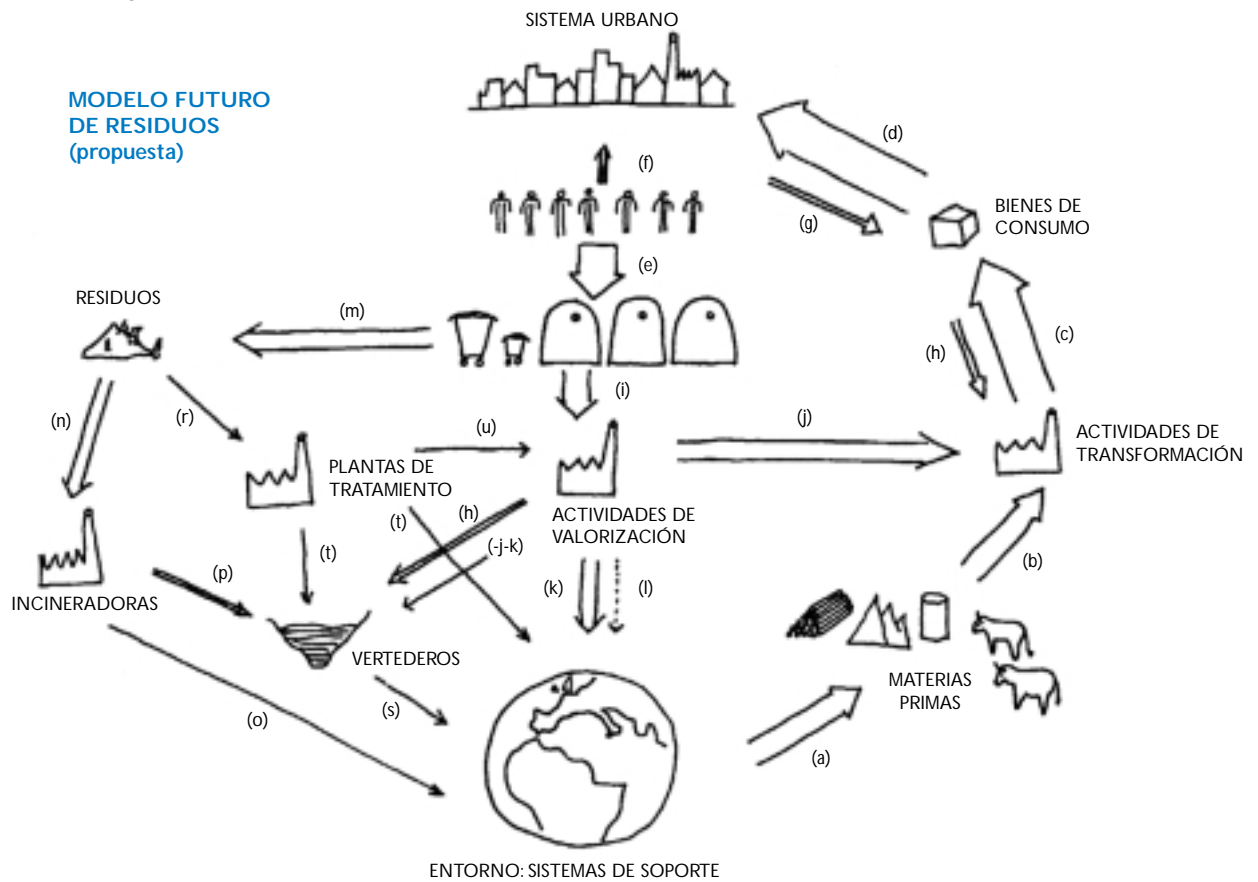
SISTEMA URBANO

MODELO FUTURO DE RESIDUOS (propuesta)

(d)

(f)

(g)

BIENES DE CONSUMO

(e)

RESIDUOS

(m)

(c)

(h)

(i)

(n)

(r)

(u)

(j)

ACTIVIDADES DE TRANSFORMACIÓN

PLANTAS DE TRATAMIENTO

(t)

(h)

ACTIVIDADES DE VALORIZACIÓN

(-j-k)

(t)

(b)

(p)

(k)

(l)

INCINERADORAS

VERTEDEROS

MATERIAS PRIMAS

(s)

(o)

(a)

ENTORNO: SISTEMAS DE SOPORTE